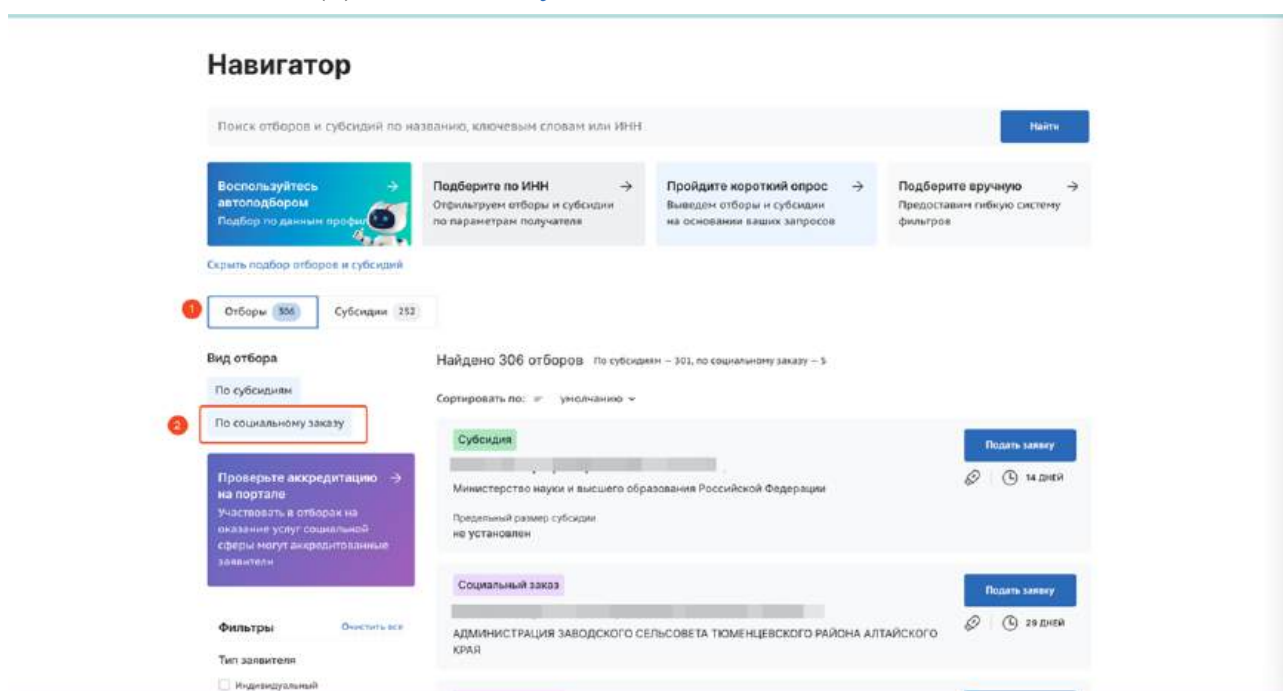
Навигатор

Поиск отборов и субсидий по названию, ключевым словам или ИНН

Найти

Воспользуйтесь автоподбором
Подбор по данным профи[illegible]

Подберите по ИНН
Отфильтруем отборы и субсидии по параметрам получателя

Пройдите короткий опрос
Выведем отборы и субсидии на основании ваших запросов

Подберите вручную
Предоставим гибкую систему фильтров

Скрыть подбор отборов и субсидий

1

Отборы 306

Субсидии 252

Вид отбора

По субсидиям

2

По социальному заказу

Проверьте аккредитацию на портале
Участвовать в отборах на оказание услуг социальной сферы могут аккредитованные заявители

Фильтры

Очистить все

Тип заявителя

Индивидуальный

Найдено 306 отборов По субсидиям — 301, по социальному заказу — 5

Сортировать по: умолчанию

Субсидия

Министерство науки и высшего образования Российской Федерации

Предельный размер субсидии
не установлен

Подать заявку

14 дней

Социальный заказ

АДМИНИСТРАЦИЯ ЗАВОДСКОГО СЕЛЬСОВЕТА ТЮМЕНЦЕВСКОГО РАЙОНА АЛТАЙСКОГО КРАЯ

Подать заявку

29 дней